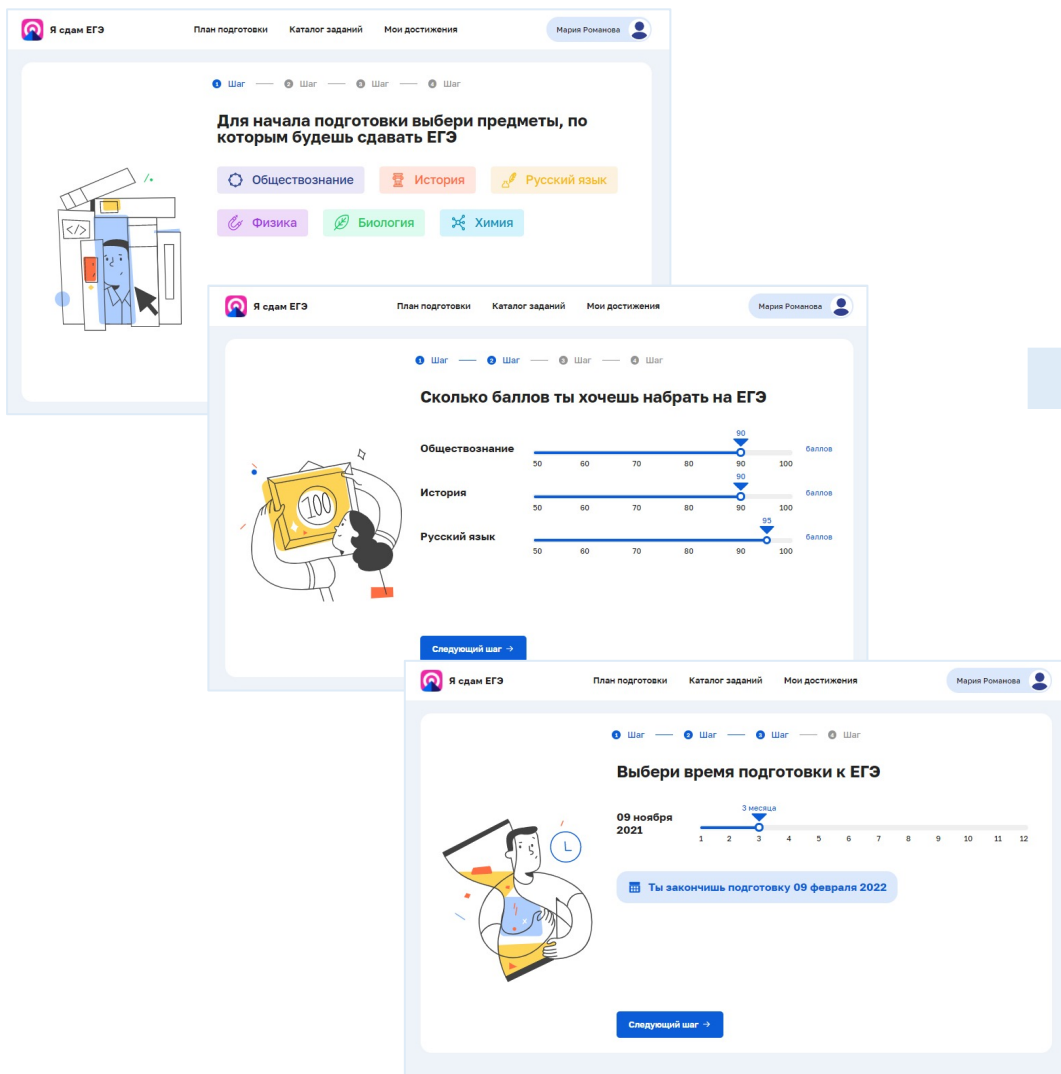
Я сдам ЕГЭ

План подготовки Каталог заданий Мои достижения

Мария Романова

1 Шаг 2 Шаг 3 Шаг 4 Шаг

Для начала подготовки выбери предметы, по которым будешь сдавать ЕГЭ

Обществознание История Русский язык

Физика Биология Химия

Я сдам ЕГЭ

План подготовки Каталог заданий Мои достижения

Мария Романова

1 Шаг 2 Шаг 3 Шаг 4 Шаг

Сколько баллов ты хочешь набрать на ЕГЭ

Обществознание 90 баллов
50 60 70 80 90 100

История 90 баллов
50 60 70 80 90 100

Русский язык 95 баллов
50 60 70 80 90 100

Следующий шаг →

Я сдам ЕГЭ

План подготовки Каталог заданий Мои достижения

Мария Романова

1 Шаг 2 Шаг 3 Шаг 4 Шаг

Выбери время подготовки к ЕГЭ

09 ноября 2021

3 месяца
1 2 3 4 5 6 7 8 9 10 11 12

Ты закончишь подготовку 09 февраля 2022

Следующий шаг →